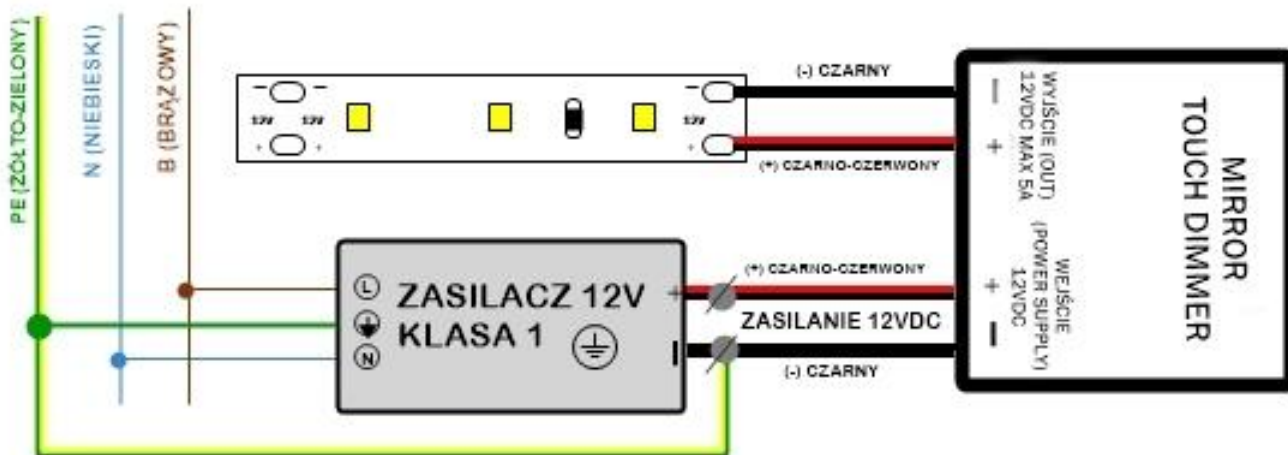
PE (ŻÓŁTO-ZIELONY)
N (NIEBIESKI)
B (BRĄZOWY)

- 12V 12V + - 12V +

(-) CZARNY
(+) CZARNO-CZERWONY

MIRROR TOUCH DIMMER
WYJŚCIE (OUT) 12VDC MAX 5A
- +
WEJŚCIE (POWER SUPPLY) 12VDC
+ -

L
N
ZASILACZ 12V
KLASA 1
+
-
(+) CZARNO-CZERWONY
ZASILANIE 12VDC
(-) CZARNY